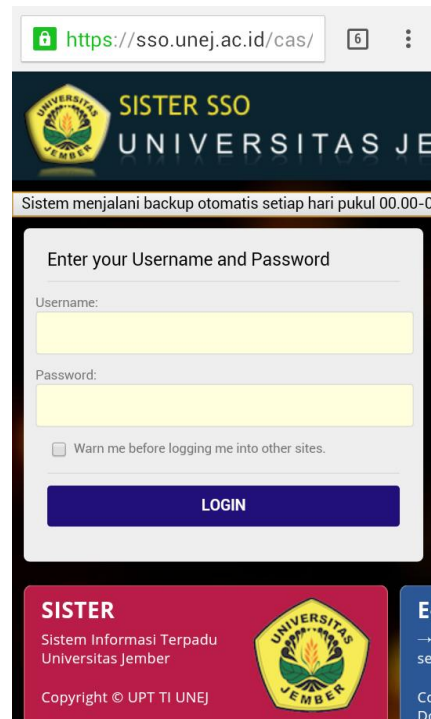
https://sso.unej.ac.id/cas/

6

UNIVERSITAS JEMBER

SISTER SSO

UNIVERSITAS JE

Sistem menjalani backup otomatis setiap hari pukul 00.00-0

Enter your Username and Password

Username:

Password:

Warn me before logging me into other sites.

LOGIN

SISTER

Sistem Informasi Terpadu Universitas Jember

Copyright © UPT TI UNEJ

UNIVERSITAS JEMBER

E

→

se

Co

D